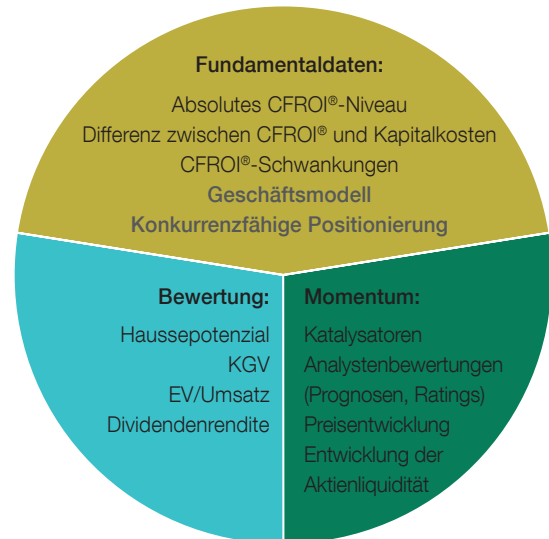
Fundamentaldaten:

Absolutes CFROI®-Niveau
Differenz zwischen CFROI® und Kapitalkosten
CFROI®-Schwankungen
Geschäftsmodell
Konkurrenzfähige Positionierung

Bewertung:

Haussepotenzial
KGV
EV/Umsatz
Dividendenrendite

Momentum:

Katalysatoren
Analystenbewertungen (Prognosen, Ratings)
Preisentwicklung
Entwicklung der Aktienliquidität